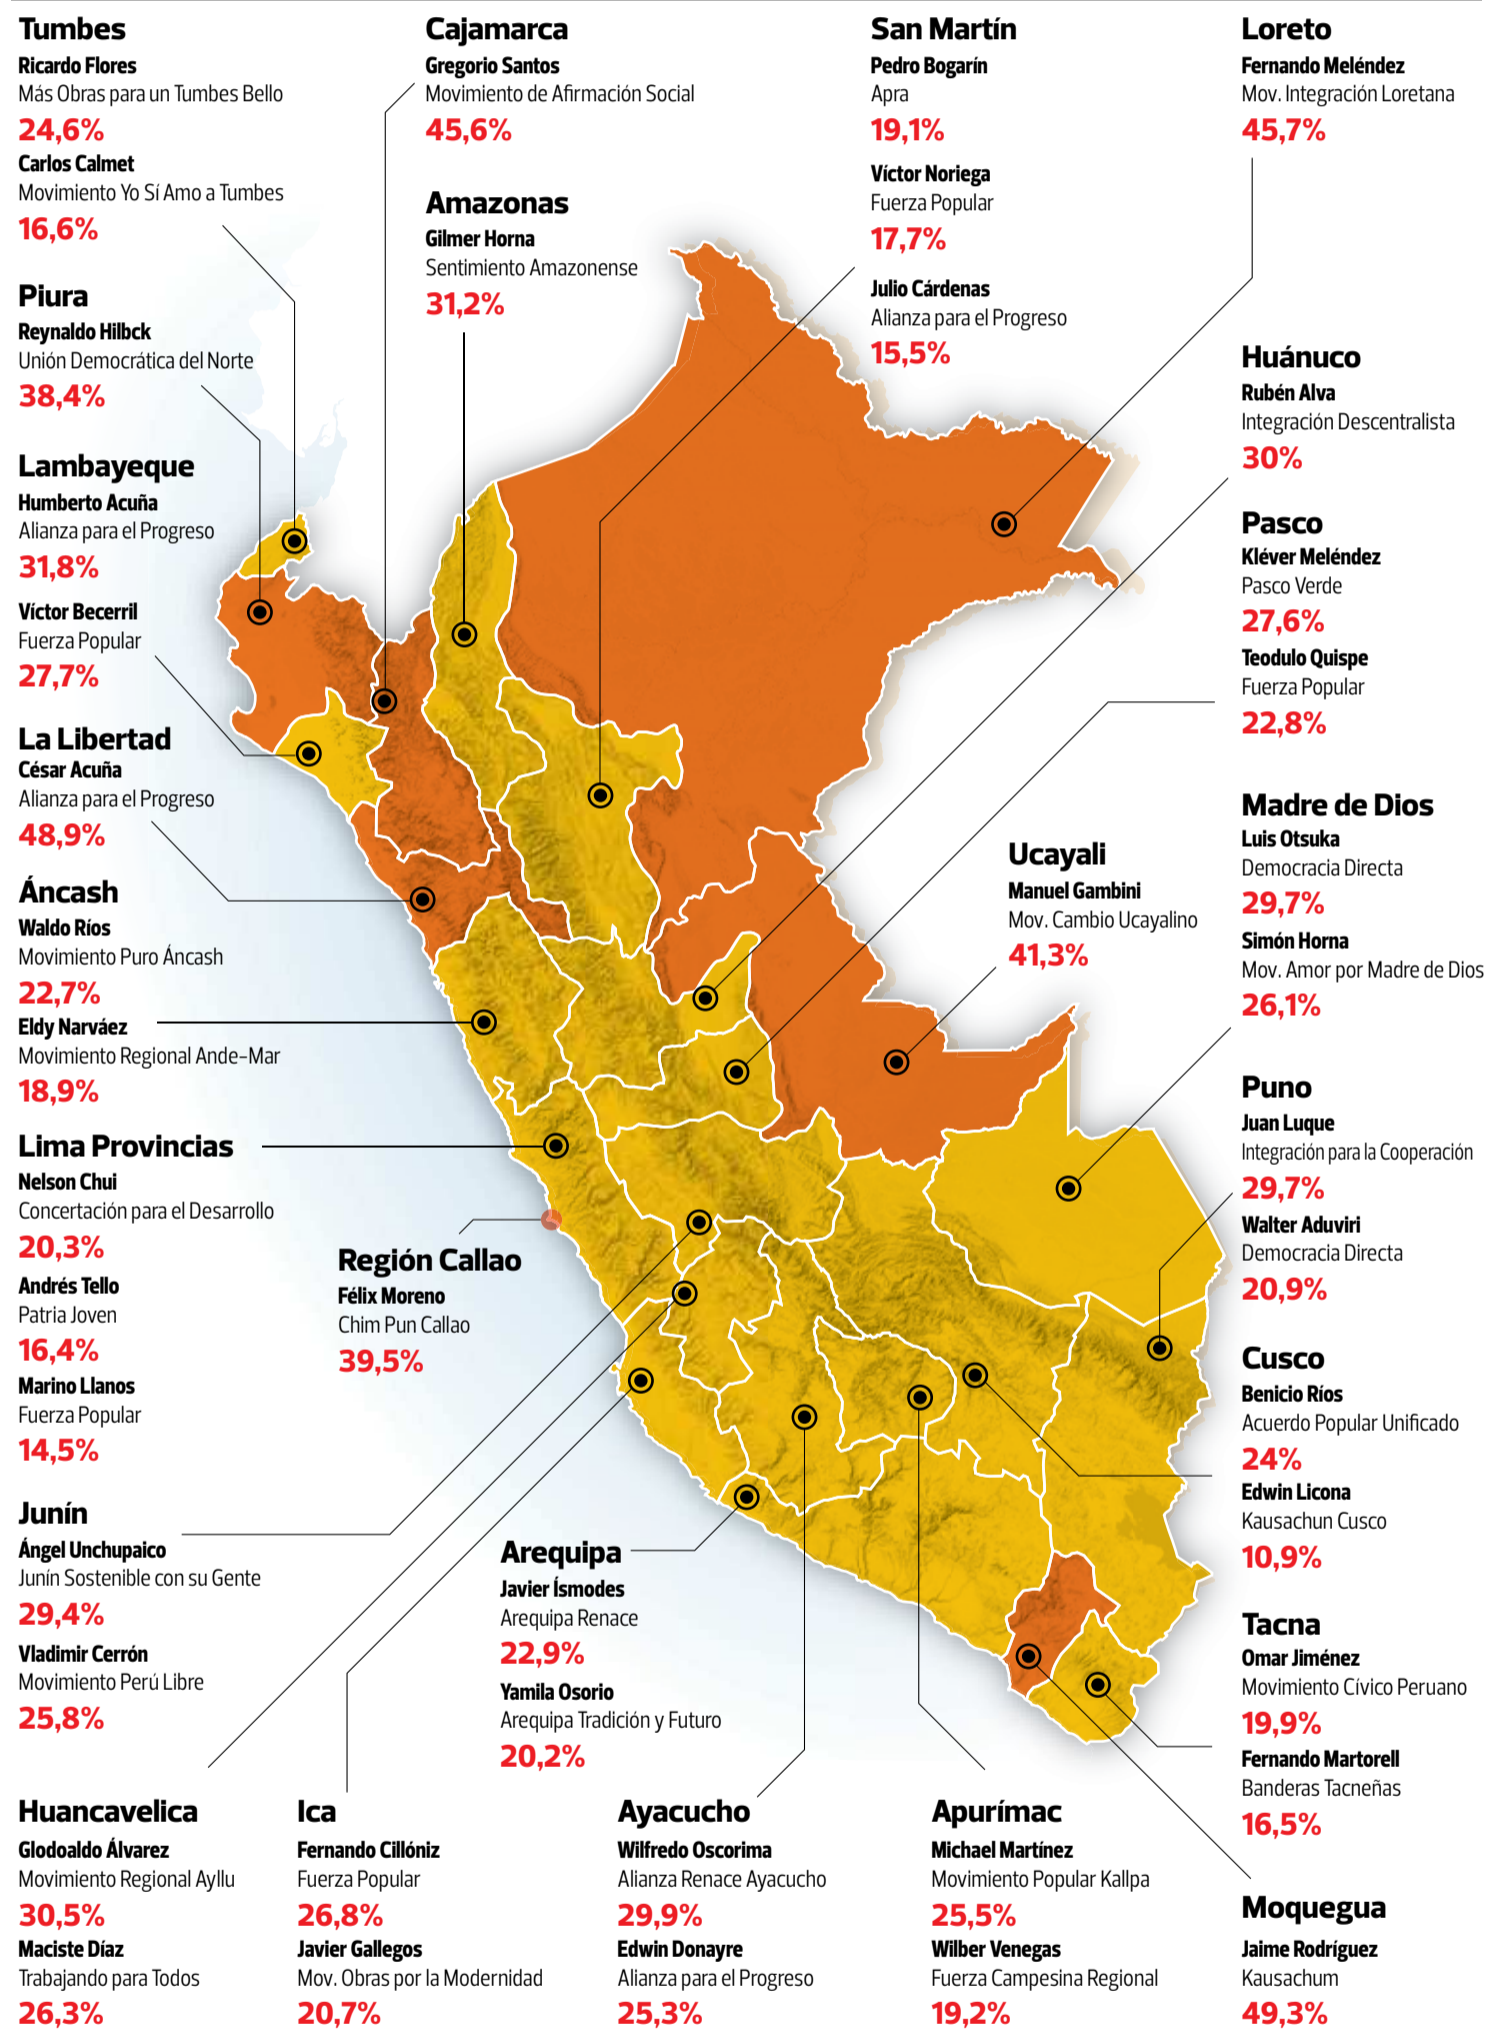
Tumbes
Ricardo Flores
Más Obras para un Tumbes Bello
24,6%
Carlos Calmet
Movimiento Yo Sí Amo a Tumbes
16,6%

Piura
Reynaldo Hilbck
Unión Democrática del Norte
38,4%

Lambayeque
Humberto Acuña
Alianza para el Progreso
31,8%
Víctor Becerril
Fuerza Popular
27,7%

La Libertad
César Acuña
Alianza para el Progreso
48,9%

Áncash
Waldo Ríos
Movimiento Puro Áncash
22,7%
Eldy Narváez
Movimiento Regional Ande-Mar
18,9%

Lima Provincias
Nelson Chui
Concertación para el Desarrollo
20,3%
Andrés Tello
Patria Joven
16,4%
Marino Llanos
Fuerza Popular
14,5%

Junín
Ángel Unchupaico
Junín Sostenible con su Gente
29,4%
Vladimir Cerrón
Movimiento Perú Libre
25,8%

Cajamarca
Gregorio Santos
Movimiento de Afirmación Social
45,6%

Amazonas
Gilmer Horna
Sentimiento Amazonense
31,2%

San Martín
Pedro Bogarín
Apra
19,1%
Víctor Noriega
Fuerza Popular
17,7%
Julio Cárdenas
Alianza para el Progreso
15,5%

Loreto
Fernando Meléndez
Mov. Integración Loretana
45,7%

Huánuco
Rubén Alva
Integración Descentralista
30%

Pasco
Kléver Meléndez
Pasco Verde
27,6%
Teodulo Quispe
Fuerza Popular
22,8%

Madre de Dios
Luis Otsuka
Democracia Directa
29,7%
Simón Horna
Mov. Amor por Madre de Dios
26,1%

Ucayali
Manuel Gambini
Mov. Cambio Ucayalino
41,3%

Puno
Juan Luque
Integración para la Cooperación
29,7%
Walter Aduviri
Democracia Directa
20,9%

Región Callao
Félix Moreno
Chim Pun Callao
39,5%

Cusco
Benicio Ríos
Acuerdo Popular Unificado
24%
Edwin Licona
Kausachun Cusco
10,9%

Arequipa
Javier Ísmodes
Arequipa Renace
22,9%
Yamila Osorio
Arequipa Tradición y Futuro
20,2%

Tacna
Omar Jiménez
Movimiento Cívico Peruano
19,9%
Fernando Martorell
Banderas Tacneñas
16,5%

Huancavelica
Glodoaldo Álvarez
Movimiento Regional Ayllu
30,5%
Maciste Díaz
Trabajando para Todos
26,3%

Ica
Fernando Cillóniz
Fuerza Popular
26,8%
Javier Gallegos
Mov. Obras por la Modernidad
20,7%

Ayacucho
Wilfredo Oscorima
Alianza Renace Ayacucho
29,9%
Edwin Donayre
Alianza para el Progreso
25,3%

Apurímac
Michael Martínez
Movimiento Popular Kallpa
25,5%
Wilber Venegas
Fuerza Campesina Regional
19,2%

Moquegua
Jaime Rodríguez
Kausachum
49,3%